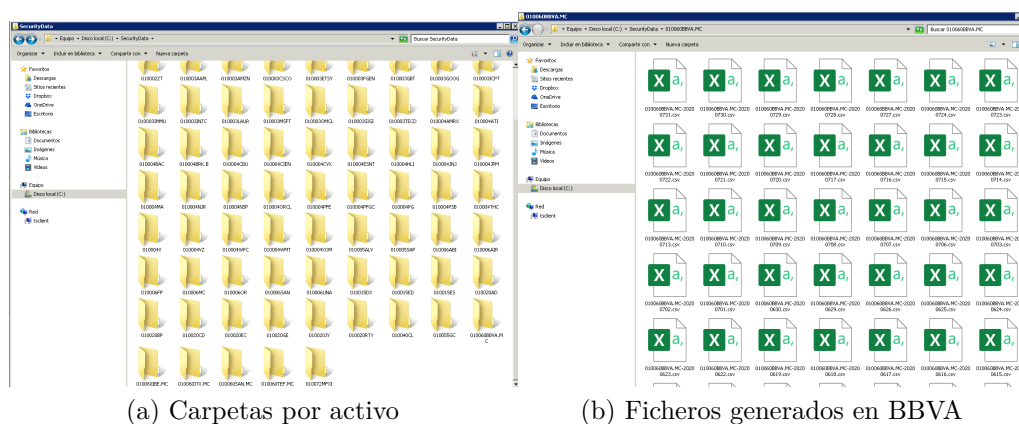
SecurityData

Equipo › Disco local (C:) › SecurityData ›

Buscar SecurityData

Organizar ▾ Incluir en biblioteca ▾ Compartir con ▾ Nueva carpeta

Favoritos
Descargas
Sitios recientes
Dropbox
OneDrive
Escritorio

Bibliotecas
Documentos
Imágenes
Música
Vídeos

Equipo
Disco local (C:)

Red
tsclient

010002ZT 010003AAPL 010003AMZN 010003CSCO 010003ETSY 010003FGEN 010003GBT 010003GOOG 010003ICPT
010003MMU 010003NTC 010003LAUR 010003MSFT 010003MCL 010003SGE 010003TECD 010004AMRX 010004ATI
010004BAC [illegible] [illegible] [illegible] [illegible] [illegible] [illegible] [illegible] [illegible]
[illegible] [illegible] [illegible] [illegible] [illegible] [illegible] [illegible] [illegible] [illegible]
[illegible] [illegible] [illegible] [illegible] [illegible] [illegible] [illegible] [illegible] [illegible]
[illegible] 010006MC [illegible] 010006SAN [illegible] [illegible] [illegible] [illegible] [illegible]
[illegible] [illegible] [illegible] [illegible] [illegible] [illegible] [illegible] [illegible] 010060BBVA.MC
010060BE.MC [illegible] 010060SAN.MC 010060TEF.MC 01007MPVI

010060BBVA.MC

Equipo › Disco local (C:) › SecurityData › 010060BBVA.MC

Buscar 010060BBVA.MC

Organizar ▾ Incluir en biblioteca ▾ Compartir con ▾ Nueva carpeta

Favoritos
Descargas
Sitios recientes
Dropbox
OneDrive
Escritorio

Bibliotecas
Documentos
Imágenes
Música
Vídeos

Equipo
Disco local (C:)

Red
tsclient

010060BBVA.MC-2020 0731.csv
010060BBVA.MC-2020 0730.csv
010060BBVA.MC-2020 0729.csv
010060BBVA.MC-2020 0728.csv
010060BBVA.MC-2020 0727.csv
010060BBVA.MC-2020 0724.csv
010060BBVA.MC-2020 0723.csv
010060BBVA.MC-2020 0722.csv
010060BBVA.MC-2020 0721.csv
010060BBVA.MC-2020 0720.csv
010060BBVA.MC-2020 0717.csv
010060BBVA.MC-2020 0716.csv
010060BBVA.MC-2020 0715.csv
010060BBVA.MC-2020 0714.csv
010060BBVA.MC-2020 0713.csv
010060BBVA.MC-2020 0710.csv
010060BBVA.MC-2020 0709.csv
010060BBVA.MC-2020 0708.csv
010060BBVA.MC-2020 0707.csv
010060BBVA.MC-2020 0706.csv
010060BBVA.MC-2020 0703.csv
010060BBVA.MC-2020 0702.csv
010060BBVA.MC-2020 0701.csv
010060BBVA.MC-2020 0630.csv
010060BBVA.MC-2020 0629.csv
010060BBVA.MC-2020 0626.csv
010060BBVA.MC-2020 0625.csv
010060BBVA.MC-2020 0624.csv
010060BBVA.MC-2020 0623.csv
010060BBVA.MC-2020 0622.csv
010060BBVA.MC-2020 0619.csv
010060BBVA.MC-2020 0618.csv
010060BBVA.MC-2020 0617.csv
010060BBVA.MC-2020 0616.csv
010060BBVA.MC-2020 0615.csv

(a) Carpetas por activo

(b) Ficheros generados en BBVA